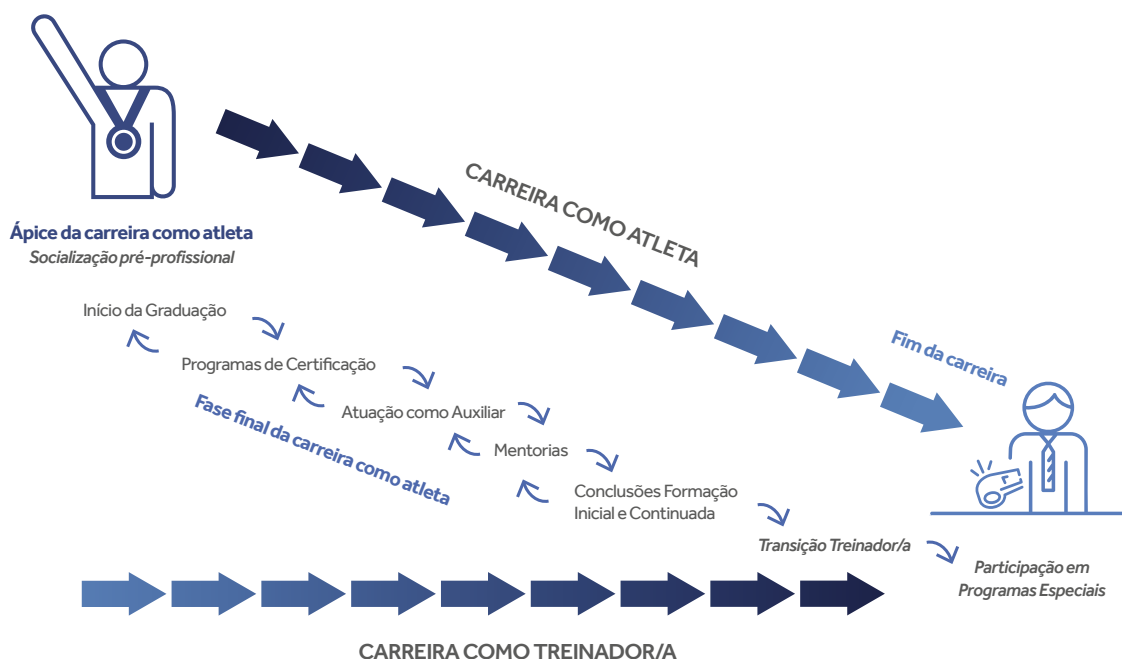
Ápice da carreira como atleta
Socialização pré-profissional

CARREIRA COMO ATLETA

Início da Graduação

Programas de Certificação

Atuação como Auxiliar

Mentorias

Conclusões Formação Inicial e Continuada

Transição Treinador/a

Fase final da carreira como atleta

Fim da carreira

Participação em Programas Especiais

CARREIRA COMO TREINADOR/A